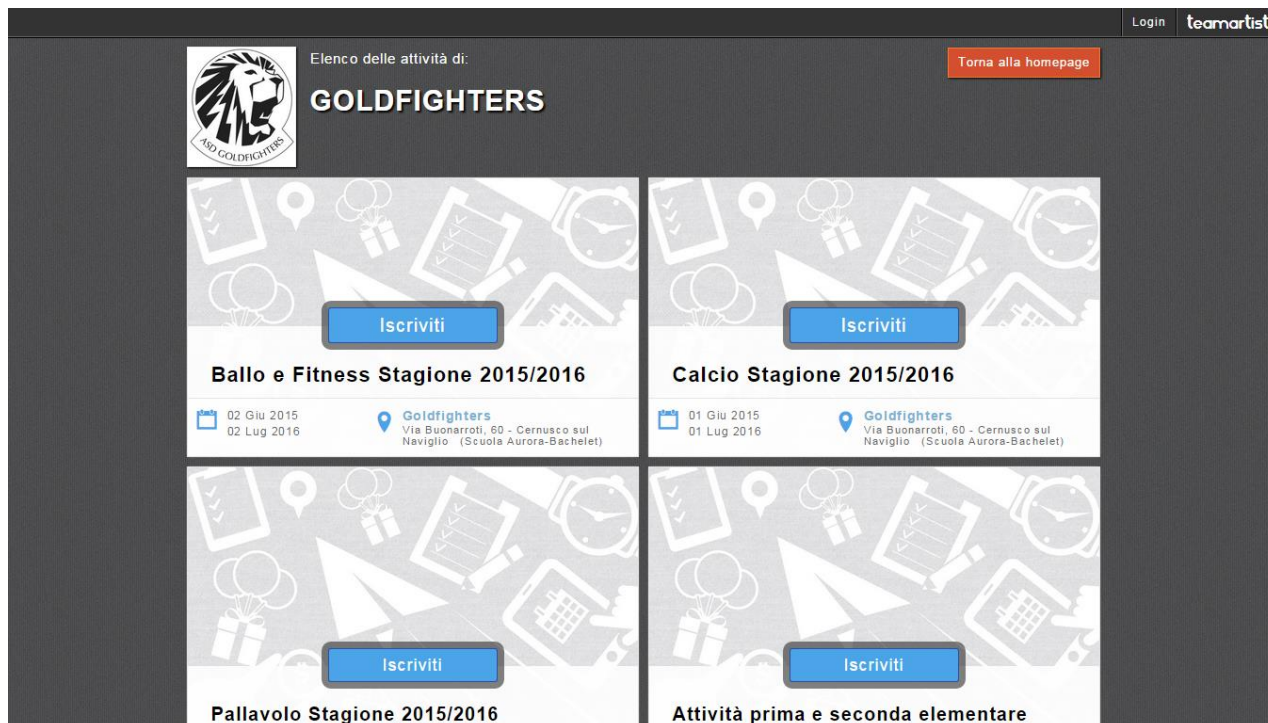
Login teamartist

ASD GOLDFIGHTERS

Elenco delle attività di:

GOLDFIGHTERS

Torna alla homepage

Iscriviti

Ballo e Fitness Stagione 2015/2016

02 Giu 2015
02 Lug 2016

Goldfighters
Via Buonarroti, 60 - Cernusco sul Naviglio (Scuola Aurora-Bachelet)

Iscriviti

Calcio Stagione 2015/2016

01 Giu 2015
01 Lug 2016

Goldfighters
Via Buonarroti, 60 - Cernusco sul Naviglio (Scuola Aurora-Bachelet)

Iscriviti

Pallavolo Stagione 2015/2016

Iscriviti

Attività prima e seconda elementare